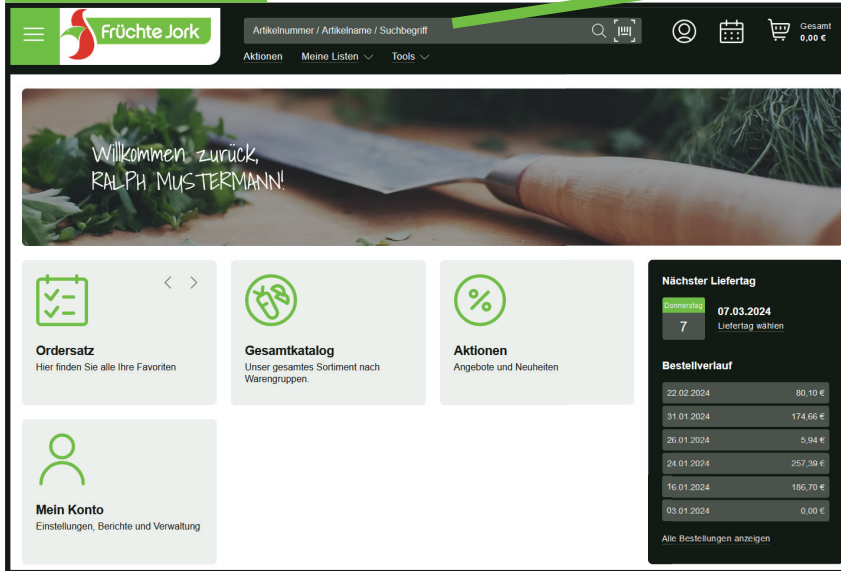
Früchte Jork

Artikelnummer / Artikelname / Suchbegriff

Gesamt
0,00 €

Aktionen Meine Listen Tools

Willkommen zurück, RALPH MUSTERMANN!

Ordersatz
Hier finden Sie alle Ihre Favoriten

Gesamtkatalog
Unser gesamtes Sortiment nach Warengruppen.

Aktionen
Angebote und Neuheiten

Mein Konto
Einstellungen, Berichte und Verwaltung

Nächster Liefertag
Donnerstag
7
07.03.2024
Liefertag wählen

Bestellverlauf

| | |
|---|---|
| 22.02.2024 | 80,10 € |
| 31.01.2024 | 174,66 € |
| 26.01.2024 | 5,94 € |
| 24.01.2024 | 257,39 € |
| 16.01.2024 | 186,70 € |
| 03.01.2024 | 0,00 € |

Alle Bestellungen anzeigen